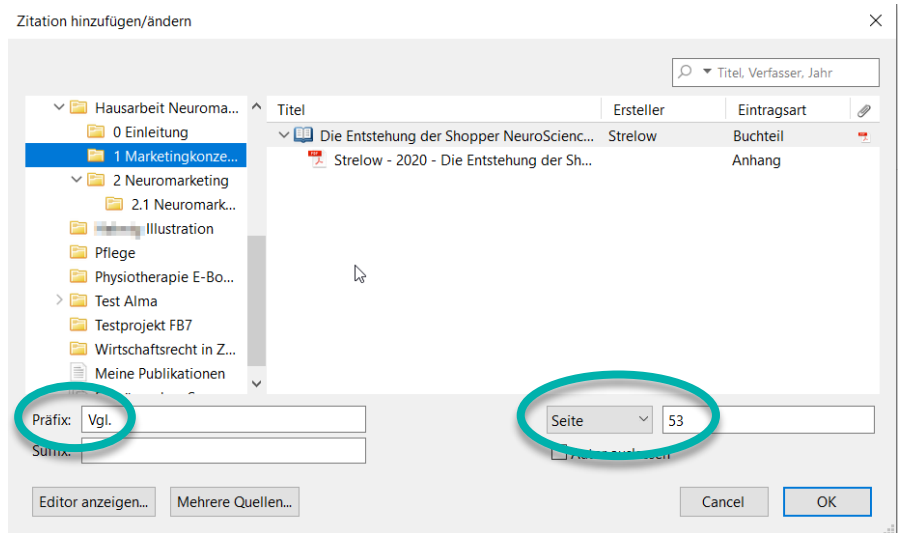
Zitation hinzufügen/ändern

Titel, Verfasser, Jahr

Hausarbeit Neuroma...
0 Einleitung
1 Marketingkonze...
2 Neuromarketing
2.1 Neuromark...
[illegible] Illustration
Pflege
Physiotherapie E-Bo...
Test Alma
Testprojekt FB7
Wirtschaftsrecht in Z...
Meine Publikationen

| Titel | Ersteller | Eintragsart |
|---|---|---|
| Die Entstehung der Shopper NeuroScienc... | Strelow | Buchteil |
| Strelow - 2020 - Die Entstehung der Sh... | | Anhang |

Präfix: Vgl.
Suffix:

Seite 53

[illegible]

Editor anzeigen...
Mehrere Quellen...
Cancel
OK